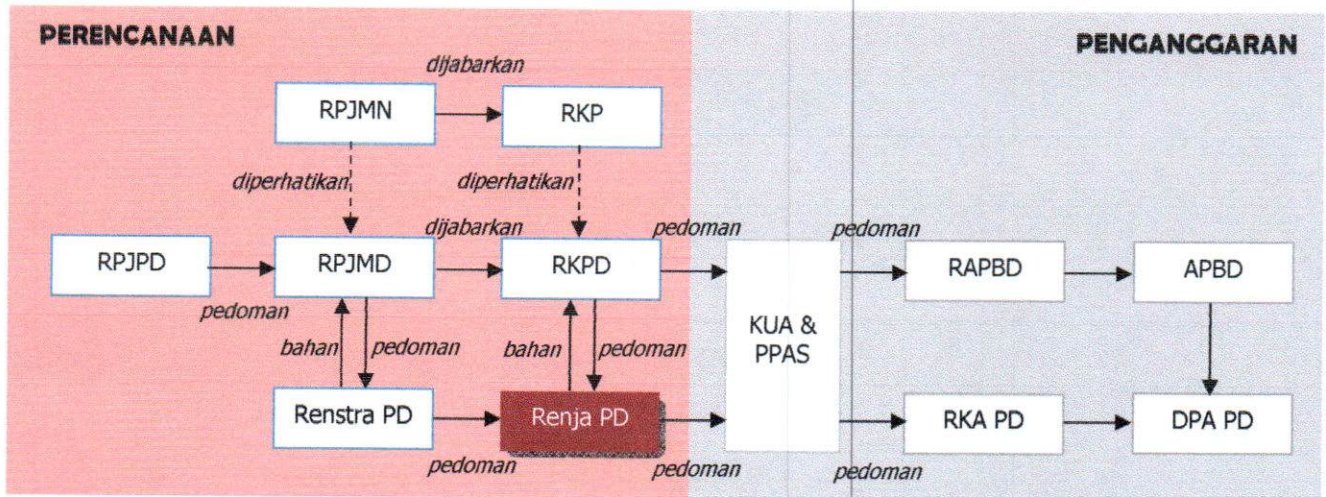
PERENCANAAN

PENGANGGARAN

dijabarkan

RPJMN

RKP

diperhatikan

diperhatikan

dijabarkan

pedoman

pedoman

RPJPD

RPJMD

RKPD

KUA & PPAS

RAPBD

APBD

pedoman

bahan

pedoman

bahan

pedoman

Renstra PD

Renja PD

RKA PD

DPA PD

pedoman

pedoman

pedoman